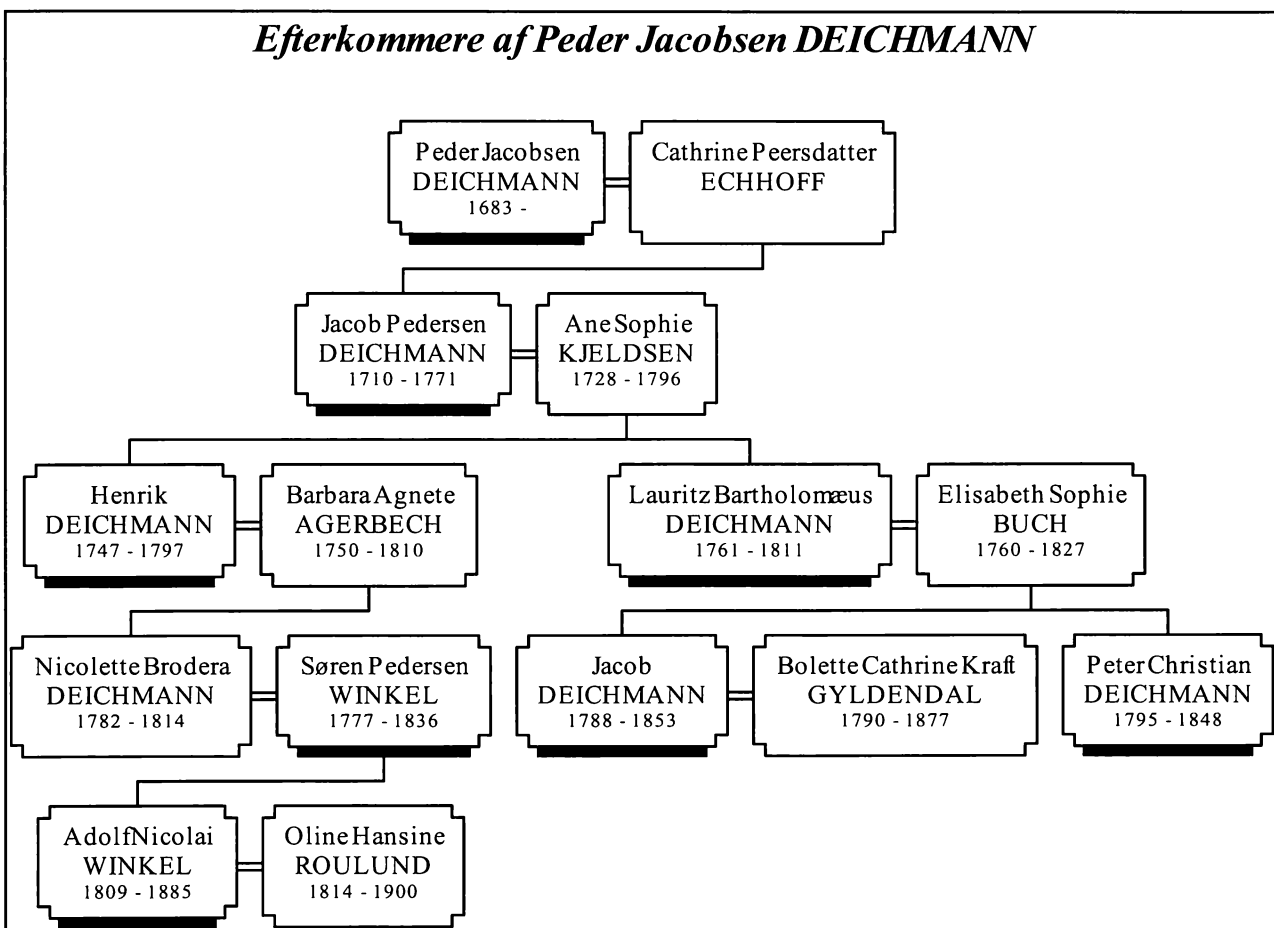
Efterkommere af Peder Jacobsen DEICHMANN

Peder Jacobsen DEICHMANN 1683 -

Cathrine Peersdatter ECHHOFF

Jacob Pedersen DEICHMANN 1710 - 1771

Ane Sophie KJELDSEN 1728 - 1796

Henrik DEICHMANN 1747 - 1797

Barbara Agnete AGERBECH 1750 - 1810

Lauritz Bartholomæus DEICHMANN 1761 - 1811

Elisabeth Sophie BUCH 1760 - 1827

Nicolette Brodera DEICHMANN 1782 - 1814

Søren Pedersen WINKEL 1777 - 1836

Jacob DEICHMANN 1788 - 1853

Bolette Cathrine Kraft GYLDENDAL 1790 - 1877

Peter Christian DEICHMANN 1795 - 1848

Adolf Nicolai WINKEL 1809 - 1885

Oline Hansine ROULUND 1814 - 1900